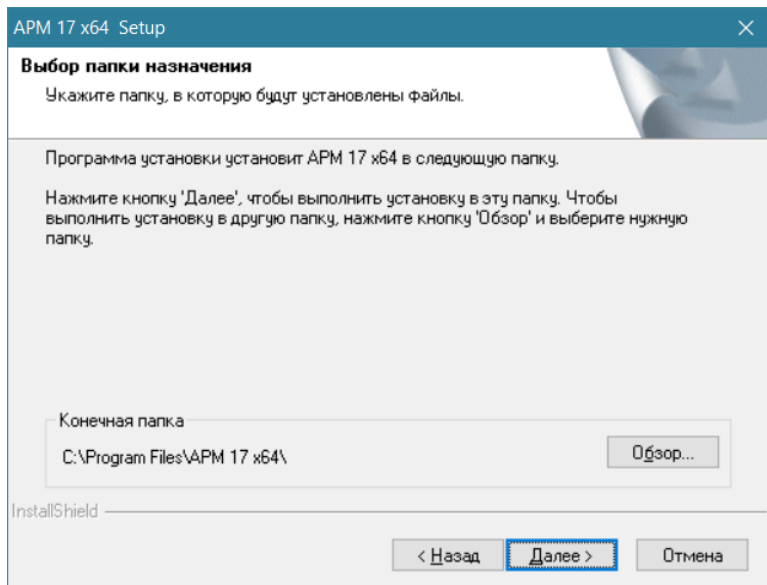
APM 17 x64 Setup

Выбор папки назначения

Укажите папку, в которую будут установлены файлы.

Программа установки установит APM 17 x64 в следующую папку.

Нажмите кнопку 'Далее', чтобы выполнить установку в эту папку. Чтобы выполнить установку в другую папку, нажмите кнопку 'Обзор' и выберите нужную папку.

Конечная папка

C:\Program Files\APM 17 x64\

Обзор...

InstallShield

< Назад

Далее >

Отмена